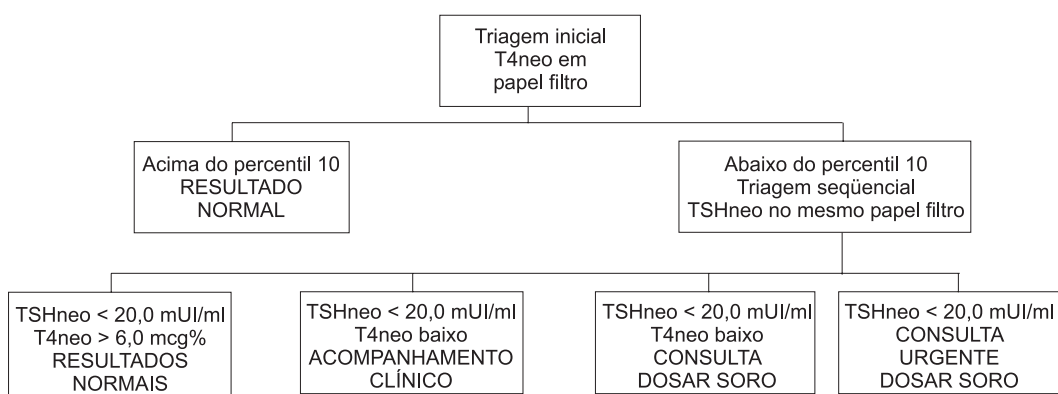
Triagem inicial
T4neo em
papel filtro

Acima do percentil 10
RESULTADO
NORMAL

Abaixo do percentil 10
Triagem seqüencial
TSHneo no mesmo papel filtro

TSHneo < 20,0 mUI/ml
T4neo > 6,0 mcg%
RESULTADOS
NORMAIS

TSHneo < 20,0 mUI/ml
T4neo baixo
ACOMPANHAMENTO
CLÍNICO

TSHneo < 20,0 mUI/ml
T4neo baixo
CONSULTA
DOSAR SORO

TSHneo < 20,0 mUI/ml
CONSULTA
URGENTE
DOSAR SORO